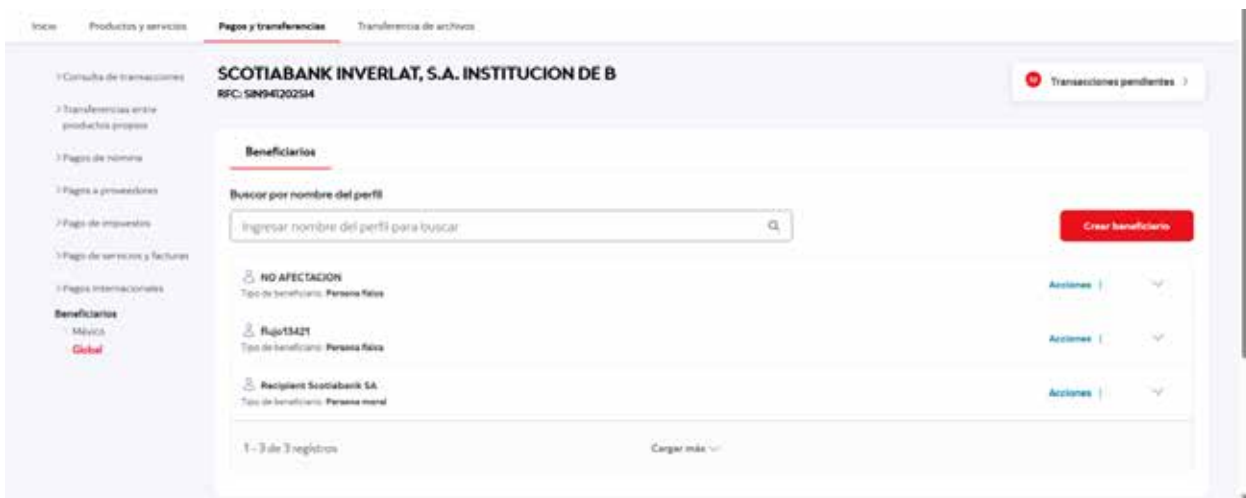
Inicio Productos y servicios Pagos y transferencias Transferencia de archivos

> Consulta de transacciones
> Transferencias entre productos propios
> Pagos de nómina
> Pagos a proveedores
> Pago de impuestos
> Pago de servicios y facturas
> Pagos internacionales
Beneficiarios
México
Global

SCOTIABANK INVERLAT, S.A. INSTITUCION DE B
RFC: SIN9412025I4

Transacciones pendientes >

Beneficiarios

Buscar por nombre del perfil

Ingresar nombre del perfil para buscar

Crear beneficiario

NO AFECTACION
Tipo de beneficiario: Persona física
Acciones |

Flujo13421
Tipo de beneficiario: Persona física
Acciones |

Recipient Scotiabank SA
Tipo de beneficiario: Persona moral
Acciones |

1 - 3 de 3 registros

Cargar más